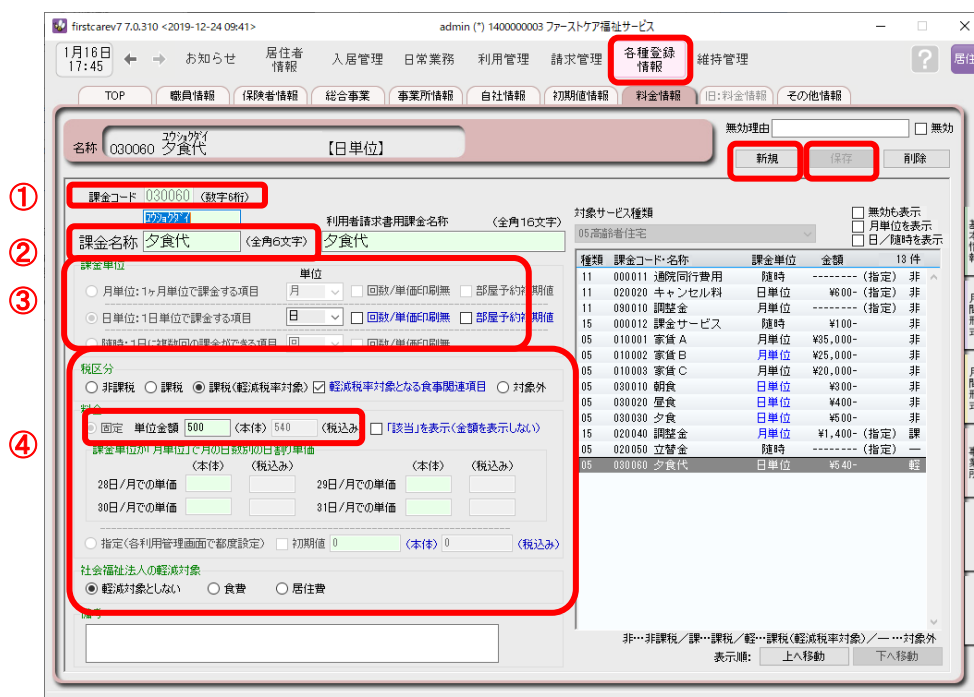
firstcarev7 7.0.310 <2019-12-24 09:41>  admin (*) 1400000003 ファーストケア福祉サービス

1月16日 17:45  お知らせ  居住者情報  入居管理  日常業務  利用管理  請求管理  各種登録情報  維持管理  ?  居住

TOP | 職員情報 | 保険者情報 | 総合事業 | 事業所情報 | 自社情報 | 初期値情報 | 料金情報 | 旧:料金情報 | その他情報

名称 030060 ユウショクダイ 夕食代 【日単位】

無効理由 □ 無効

新規  保存  削除

①
課金コード 030060 (数字6桁)

ﾕｳｼｮｸﾀﾞｲ

②
課金名称 夕食代 (全角6文字)

利用者請求書用課金名称 (全角16文字)
夕食代

③
課金単位
単位
○ 月単位:1ヶ月単位で課金する項目  月  □ 回数/単価印刷無  □ 部屋予約無期値
● 日単位:1日単位で課金する項目  日  □ 回数/単価印刷無  □ 部屋予約無期値
○ 随時:1日に複数回の課金ができる項目  回

④
税区分
○ 非課税 ○ 課税 ● 課税(軽減税率対象) ☑ 軽減税率対象となる食事関連項目 ○ 対象外

料金
● 固定 単位金額 500 (本体) 540 (税込み) □「該当」を表示(金額を表示しない)

課金単位が「月単位」で月の日数別の日割り単価
(本体) (税込み) (本体) (税込み)
28日/月での単価  29日/月での単価
30日/月での単価  31日/月での単価

○ 指定(各利用管理画面で都度設定) □ 初期値 0 (本体) 0 (税込み)

社会福祉法人の軽減対象
● 軽減対象としない ○ 食費 ○ 居住費

備考

対象サービス種類
05:高齢者住宅
□ 無効も表示
□ 月単位を表示
□ 日/随時を表示

| 種類 | 課金コード・名称 | 課金単位 | 金額 | 13 件 |
|---|---|---|---|---|
| 11 | 000011 通院同行費用 | 随時 | --------(指定) | 非 |
| 11 | 020020 キャンセル料 | 日単位 | ¥600-(指定) | 非 |
| 11 | 090010 調整金 | 月単位 | --------(指定) | 非 |
| 15 | 000012 課金サービス | 随時 | ¥100- | 非 |
| 05 | 010001 家賃A | 月単位 | ¥35,000- | 非 |
| 05 | 010002 家賃B | 月単位 | ¥25,000- | 非 |
| 05 | 010003 家賃C | 月単位 | ¥20,000- | 非 |
| 05 | 030010 朝食 | 日単位 | ¥300- | 非 |
| 05 | 030020 昼食 | 日単位 | ¥400- | 非 |
| 05 | 030030 夕食 | 日単位 | ¥500- | 非 |
| 15 | 020040 調整金 | 月単位 | ¥1,400-(指定) | 課 |
| 05 | 020050 立替金 | 随時 | --------(指定) | 一 |
| 05 | 030060 夕食代 | 日単位 | ¥540- | 軽 |

非…非課税/課…課税/軽…課税(軽減税率対象)/一…対象外
表示順: 上へ移動  下へ移動